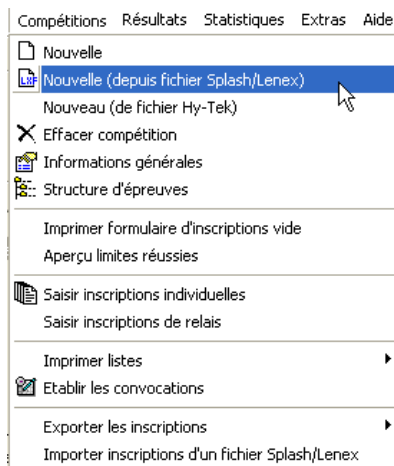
Compétitions Résultats Statistiques Extras Aide

Nouvelle
Nouvelle (depuis fichier Splash/Lenex)
Nouveau (de fichier Hy-Tek)
Effacer compétition
Informations générales
Structure d'épreuves

Imprimer formulaire d'inscriptions vide
Aperçu limites réussies

Saisir inscriptions individuelles
Saisir inscriptions de relais

Imprimer listes
Etablir les convocations

Exporter les inscriptions
Importer inscriptions d'un fichier Splash/Lenex